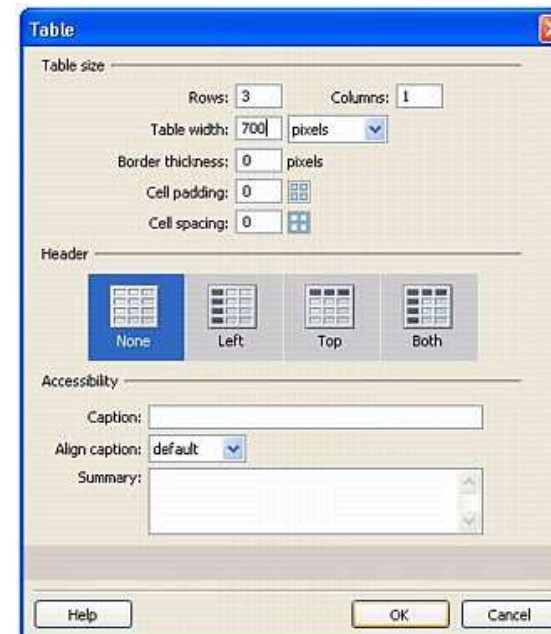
Table

Table size

Rows: 3

Columns: 1

Table width: 700 pixels

Border thickness: 0 pixels

Cell padding: 0

Cell spacing: 0

Header

None

Left

Top

Both

Accessibility

Caption:

Align caption: default

Summary:

Help

OK

Cancel